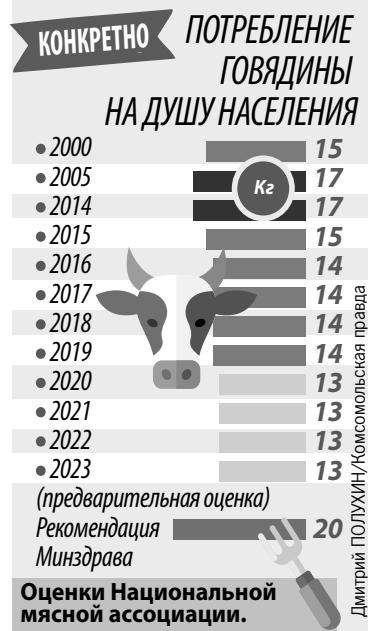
КОНКРЕТНО

ПОТРЕБЛЕНИЕ ГОВЯДИНЫ НА ДУШУ НАСЕЛЕНИЯ

Кг

| | |
|---|---|
| • 2000 | 15 |
| • 2005 | 17 |
| • 2014 | 17 |
| • 2015 | 15 |
| • 2016 | 14 |
| • 2017 | 14 |
| • 2018 | 14 |
| • 2019 | 14 |
| • 2020 | 13 |
| • 2021 | 13 |
| • 2022 | 13 |
| • 2023 | 13 |

(предварительная оценка)

Рекомендация Минздрава 20

Оценки Национальной мясной ассоциации.

Дмитрий ПОЛУХИН/Комсомольская правда